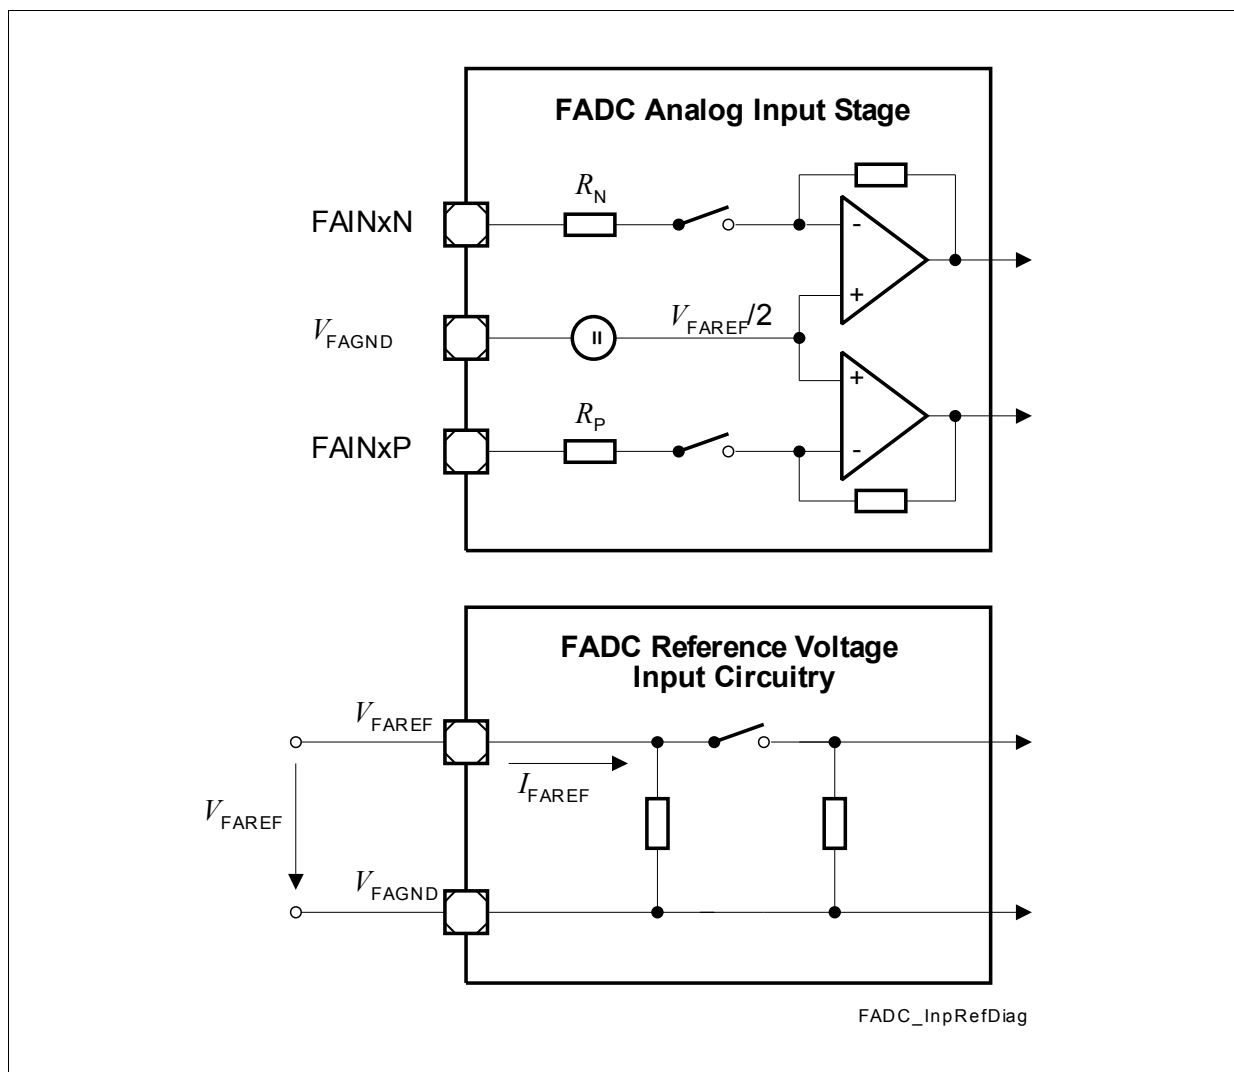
FADC Analog Input Stage

$R_N$

FAINxN

-

$V_{FAGND}$

$V_{FAREF}/2$

+

+

$R_P$

FAINxP

-

FADC Reference Voltage Input Circuitry

$V_{FAREF}$

$I_{FAREF}$

$V_{FAREF}$

$V_{FAGND}$

FADC_InpRefDiag